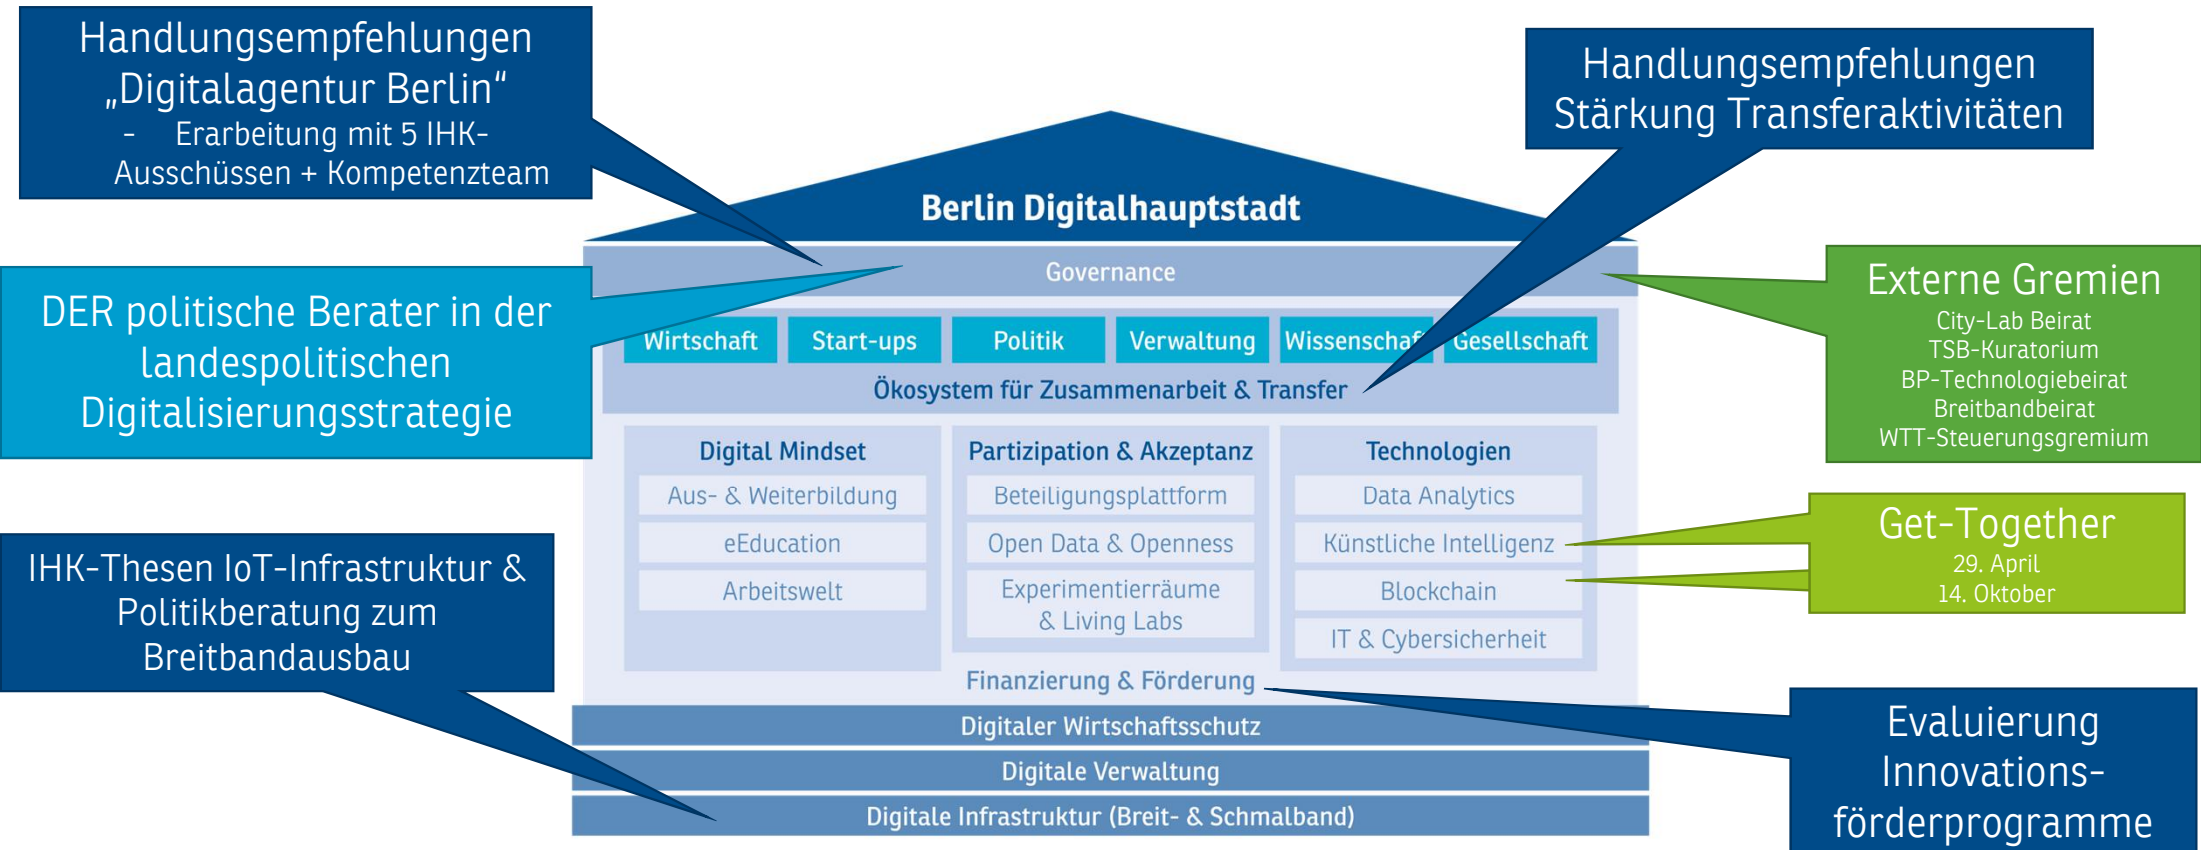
Handlungsempfehlungen „Digitalagentur Berlin“
- Erarbeitung mit 5 IHK-Ausschüssen + Kompetenzteam

Handlungsempfehlungen Stärkung Transferaktivitäten

DER politische Berater in der landespolitischen Digitalisierungsstrategie

Externe Gremien
City-Lab Beirat
TSB-Kuratorium
BP-Technologiebeirat
Breitbandbeirat
WTT-Steuerungsgremium

Get-Together
29. April
14. Oktober

IHK-Thesen IoT-Infrastruktur & Politikberatung zum Breitbandausbau

Evaluierung Innovations-förderprogramme

Berlin Digitalhauptstadt

Governance

| Wirtschaft | Start-ups | Politik | Verwaltung | Wissenschaf | Gesellschaft |
|---|---|---|---|---|---|

Ökosystem für Zusammenarbeit & Transfer

| Digital Mindset | Partizipation & Akzeptanz | Technologien |
|---|---|---|
| Aus- & Weiterbildung | Beteiligungsplattform | Data Analytics |
| eEducation | Open Data & Openness | Künstliche Intelligenz |
| Arbeitswelt | Experimentierräume & Living Labs | Blockchain |
| | | IT & Cybersicherheit |

Finanzierung & Förderung

Digitaler Wirtschaftsschutz

Digitale Verwaltung

Digitale Infrastruktur (Breit- & Schmalband)